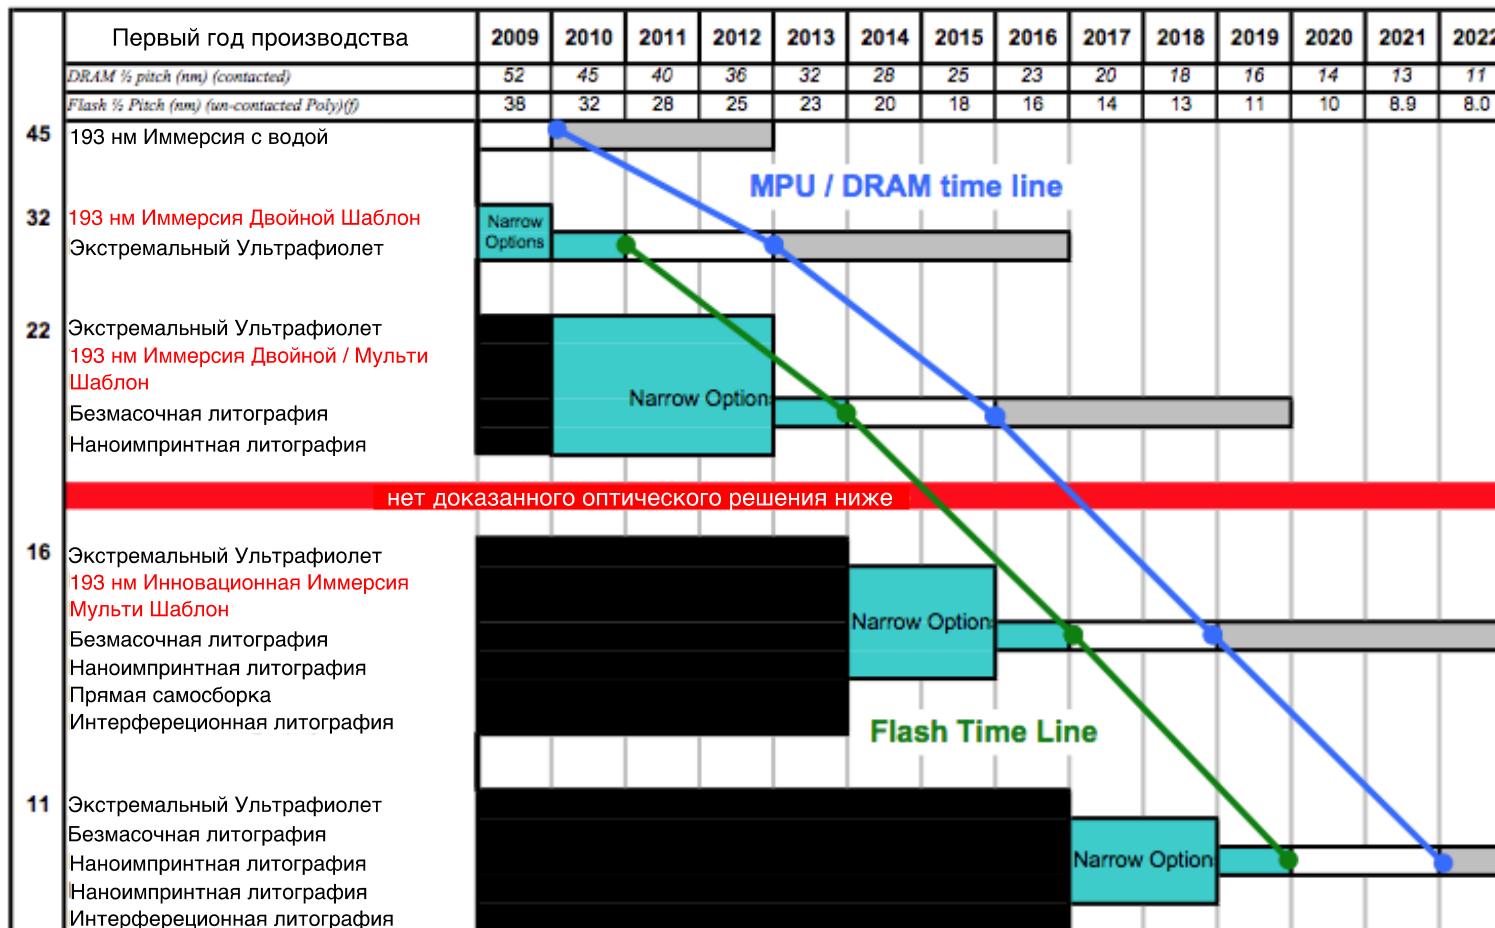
| | Первый год производства | 2009 | 2010 | 2011 | 2012 | 2013 | 2014 | 2015 | 2016 | 2017 | 2018 | 2019 | 2020 | 2021 | 2022 |
|---|---|---|---|---|---|---|---|---|---|---|---|---|---|---|---|
| | DRAM ½ pitch (nm) (contacted) | 52 | 45 | 40 | 36 | 32 | 28 | 25 | 23 | 20 | 18 | 16 | 14 | 13 | 11 |
| | Flash ½ Pitch (nm) (un-contacted Poly)(f) | 38 | 32 | 28 | 25 | 23 | 20 | 18 | 16 | 14 | 13 | 11 | 10 | 8.9 | 8.0 |

45 193 нм Иммерсия с водой

MPU / DRAM time line

32 193 нм Иммерсия Двойной Шаблон
Экстремальный Ультрафиолет

Narrow Options

22 Экстремальный Ультрафиолет
193 нм Иммерсия Двойной / Мульти Шаблон
Безмасочная литография
Наноимпринтная литография

Narrow Option

нет доказанного оптического решения ниже

16 Экстремальный Ультрафиолет
193 нм Инновационная Иммерсия Мульти Шаблон
Безмасочная литография
Наноимпринтная литография
Прямая самосборка
Интерферецонная литография

Narrow Option

Flash Time Line

11 Экстремальный Ультрафиолет
Безмасочная литография
Наноимпринтная литография
Наноимпринтная литография
Интерферецонная литография

Narrow Option